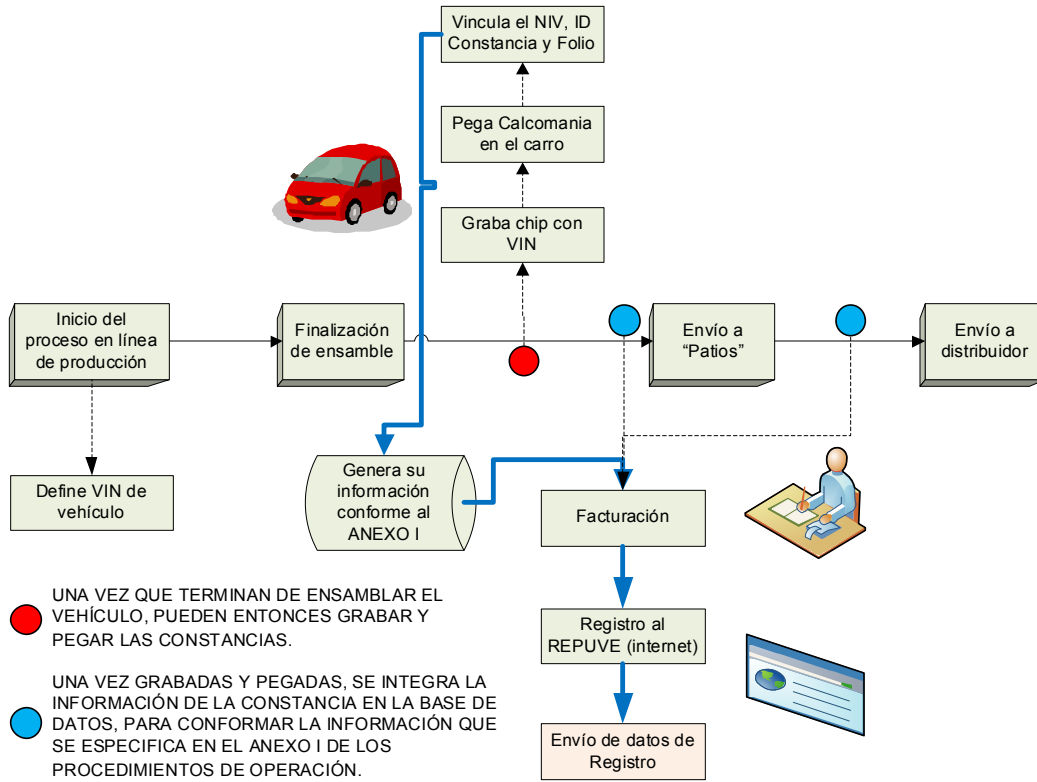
Vincula el NIV, ID Constancia y Folio

Pega Calcomania en el carro

Graba chip con VIN

Inicio del proceso en línea de producción

Finalización de ensamble

Envío a "Patios"

Envío a distribuidor

Define VIN de vehículo

Genera su información conforme al ANEXO I

Facturación

Registro al REPUVE (internet)

Envío de datos de Registro

UNA VEZ QUE TERMINAN DE ENSAMBLAR EL VEHÍCULO, PUEDEN ENTONCES GRABAR Y PEGAR LAS CONSTANCIAS.

UNA VEZ GRABADAS Y PEGADAS, SE INTEGRA LA INFORMACIÓN DE LA CONSTANCIA EN LA BASE DE DATOS, PARA CONFORMAR LA INFORMACIÓN QUE SE ESPECIFICA EN EL ANEXO I DE LOS PROCEDIMIENTOS DE OPERACIÓN.